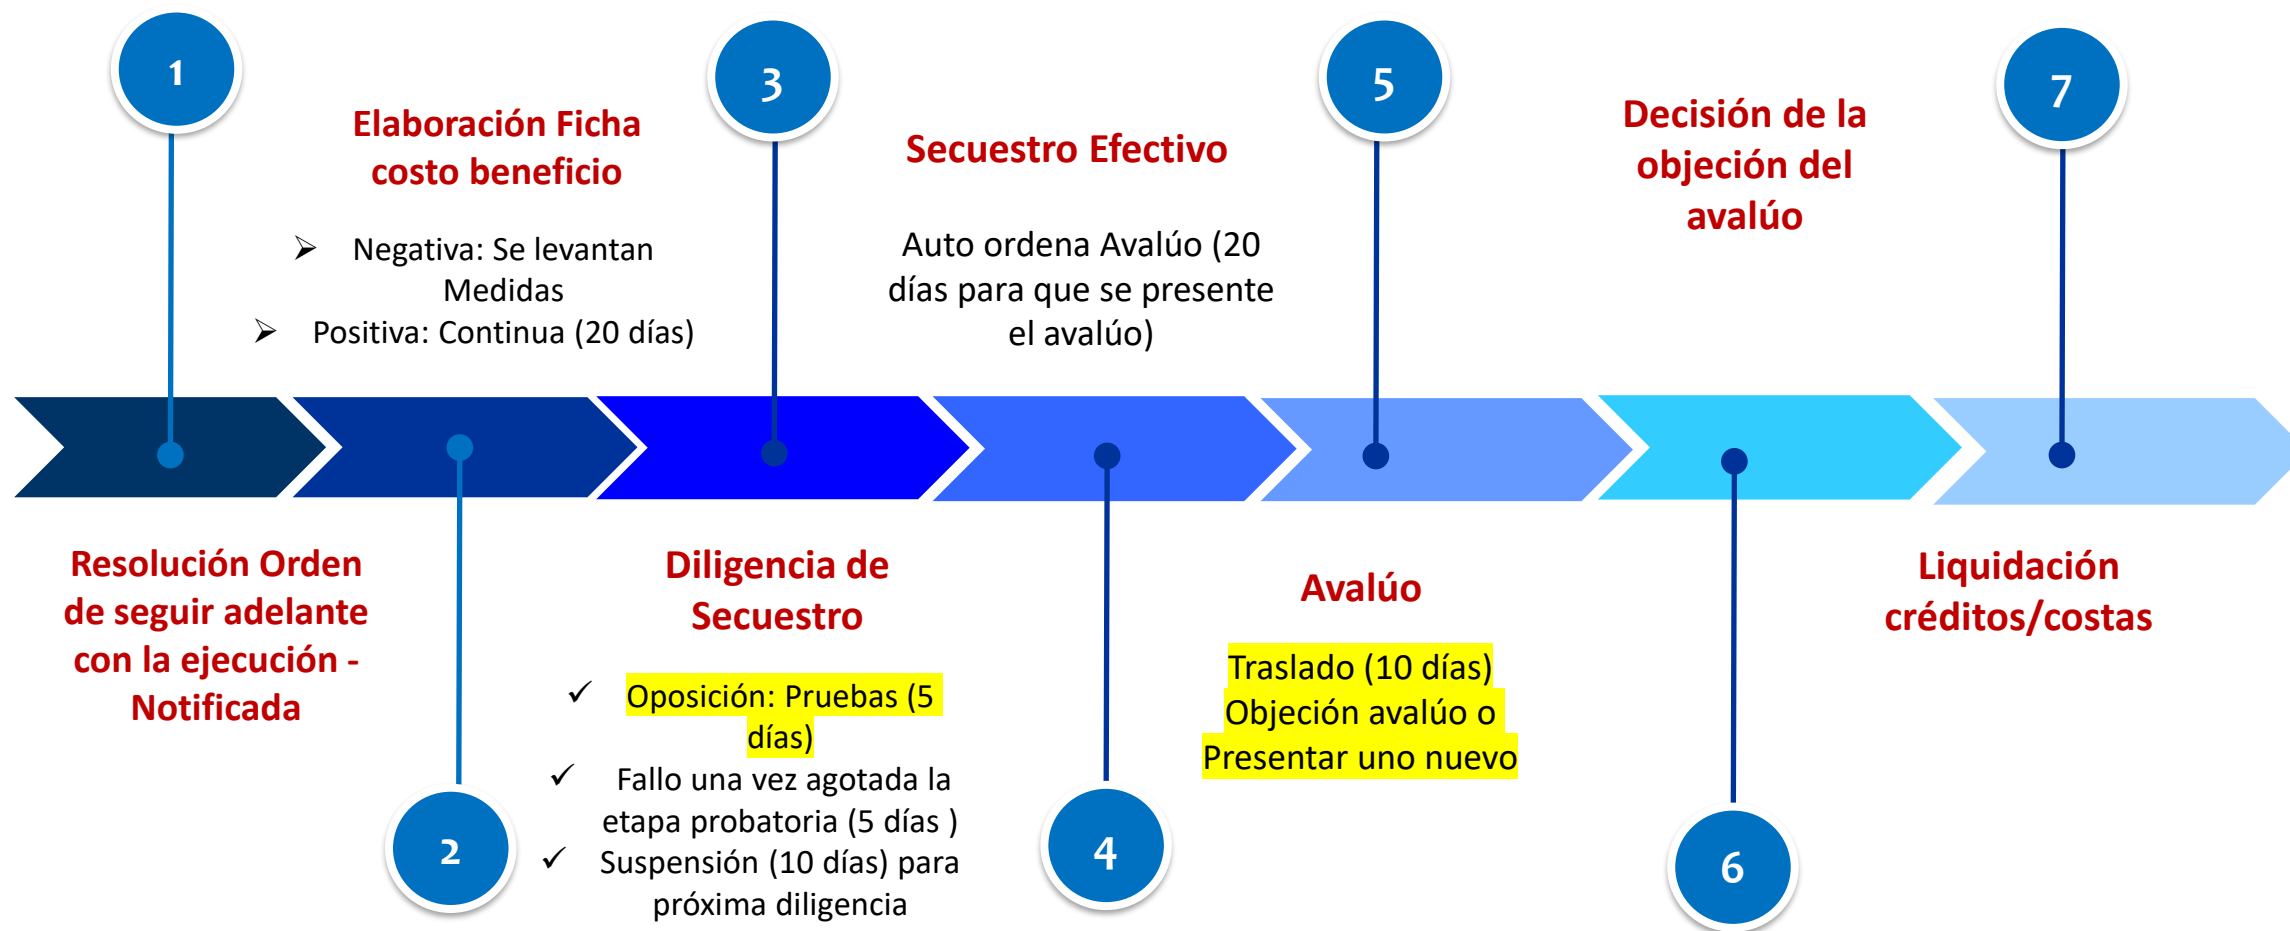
1

Resolución Orden de seguir adelante con la ejecución - Notificada

2

Elaboración Ficha costo beneficio

➢ Negativa: Se levantan Medidas
➢ Positiva: Continua (20 días)

3

Diligencia de Secuestro

✓ Oposición: Pruebas (5 días)
✓ Fallo una vez agotada la etapa probatoria (5 días )
✓ Suspensión (10 días) para próxima diligencia

4

Secuestro Efectivo

Auto ordena Avalúo (20 días para que se presente el avalúo)

5

Avalúo

Traslado (10 días) Objeción avalúo o Presentar uno nuevo

6

Decisión de la objeción del avalúo

7

Liquidación créditos/costas